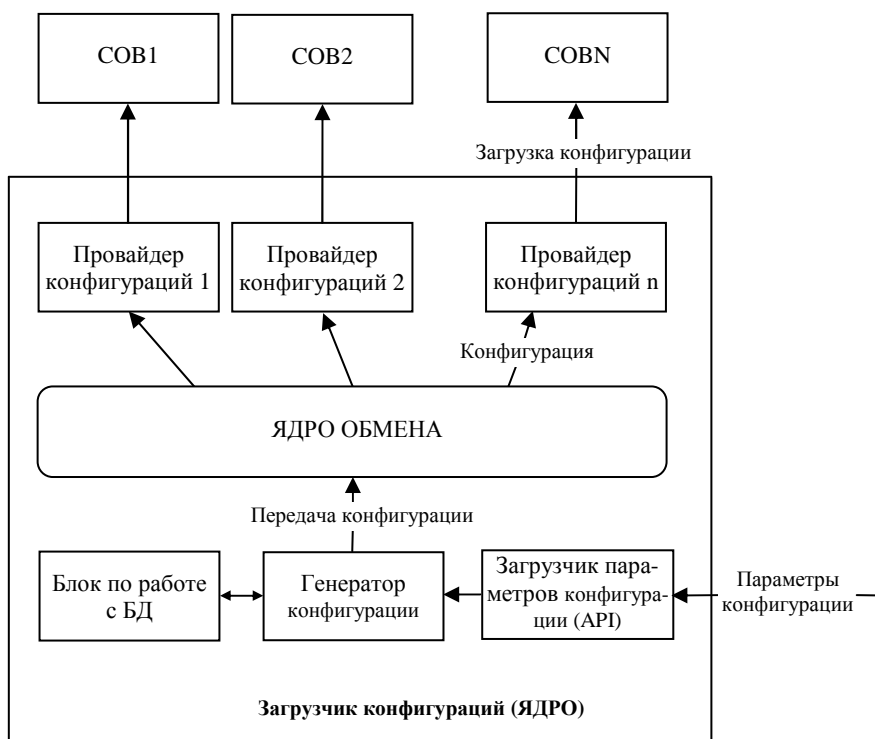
СОВ1

СОВ2

СОВN

Загрузка конфигурации

Провайдер конфигураций 1

Провайдер конфигураций 2

Провайдер конфигураций n

Конфигурация

ЯДРО ОБМЕНА

Передача конфигурации

Блок по работе с БД

Генератор конфигурации

Загрузчик параметров конфигурации (API)

Параметры конфигурации

**Загрузчик конфигураций (ЯДРО)**